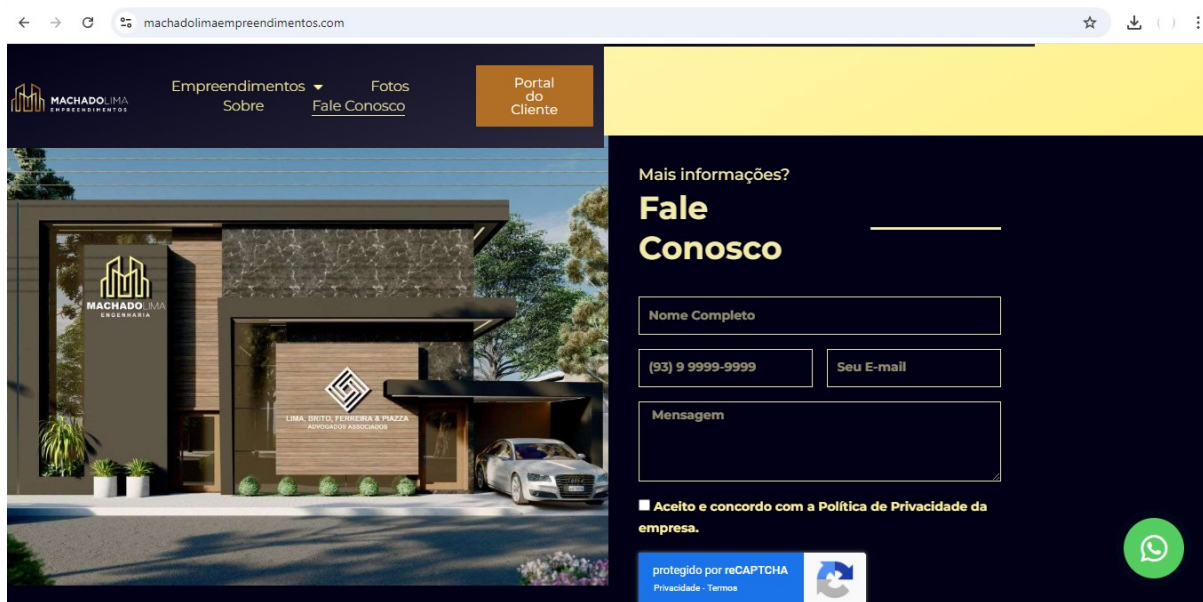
machadolimaempreendimentos.com

MACHADOLIMA EMPREENDIMENTOS

Empreendimentos Fotos Sobre Fale Conosco

Portal do Cliente

MACHADOLIMA ENGENHARIA

LIMA, BRITO, FERREIRA & PIAZZA ADVOGADOS ASSOCIADOS

Mais informações?

Fale Conosco

Nome Completo

(93) 9 9999-9999

Seu E-mail

Mensagem

Aceito e concordo com a Política de Privacidade da empresa.

protegido por reCAPTCHA
Privacidade - Termos